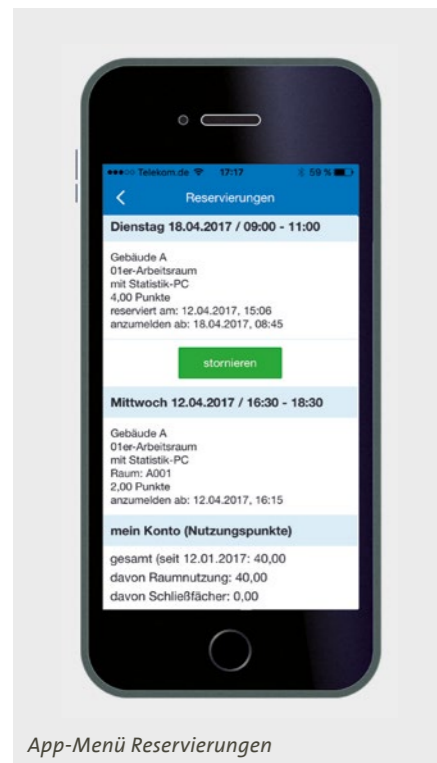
●●●○○ Telekom.de 17:17 59 %

<

Reservierungen

Dienstag 18.04.2017 / 09:00 - 11:00

Gebäude A
01er-Arbeitsraum
mit Statistik-PC
4,00 Punkte
reserviert am: 12.04.2017, 15:06
anzumelden ab: 18.04.2017, 08:45

stornieren

Mittwoch 12.04.2017 / 16:30 - 18:30

Gebäude A
01er-Arbeitsraum
mit Statistik-PC
Raum: A001
2,00 Punkte
anzumelden ab: 12.04.2017, 16:15

mein Konto (Nutzungspunkte)

gesamt (seit 12.01.2017: 40,00
davon Raumnutzung: 40,00
davon Schließfächer: 0,00

App-Menü Reservierungen